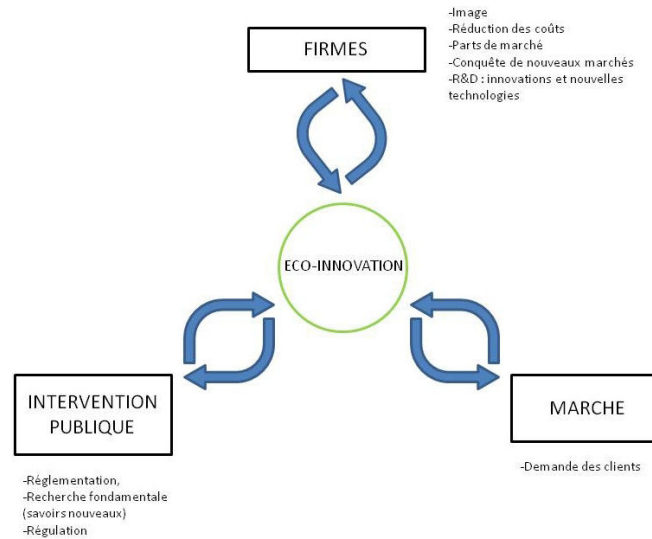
FIRMES

-Image
-Réduction des coûts
-Parts de marché
-Conquête de nouveaux marchés
-R&D : innovations et nouvelles technologies

ECO-INNOVATION

INTERVENTION PUBLIQUE

-Réglementation,
-Recherche fondamentale (savoirs nouveaux)
-Régulation

MARCHE

-Demande des clients